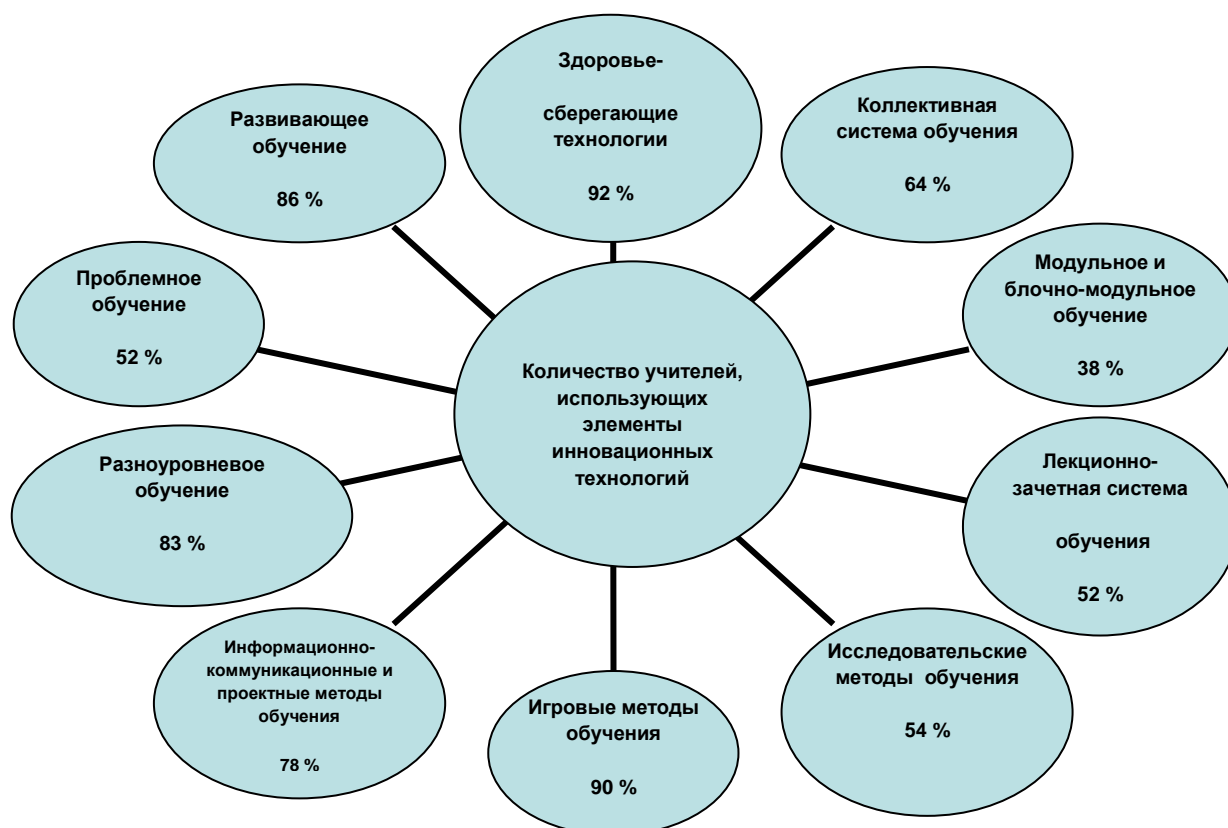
Здоровье-

сберегающие технологии

92 %

Развивающее обучение

86 %

Коллективная система обучения

64 %

Проблемное обучение

52 %

Модульное и блочно-модульное обучение

38 %

Количество учителей, использующих элементы инновационных технологий

Разноуровневое обучение

83 %

Лекционно-зачетная система

обучения

52 %

Информационно-коммуникационные и проектные методы обучения

78 %

Игровые методы обучения

90 %

Исследовательские методы обучения

54 %